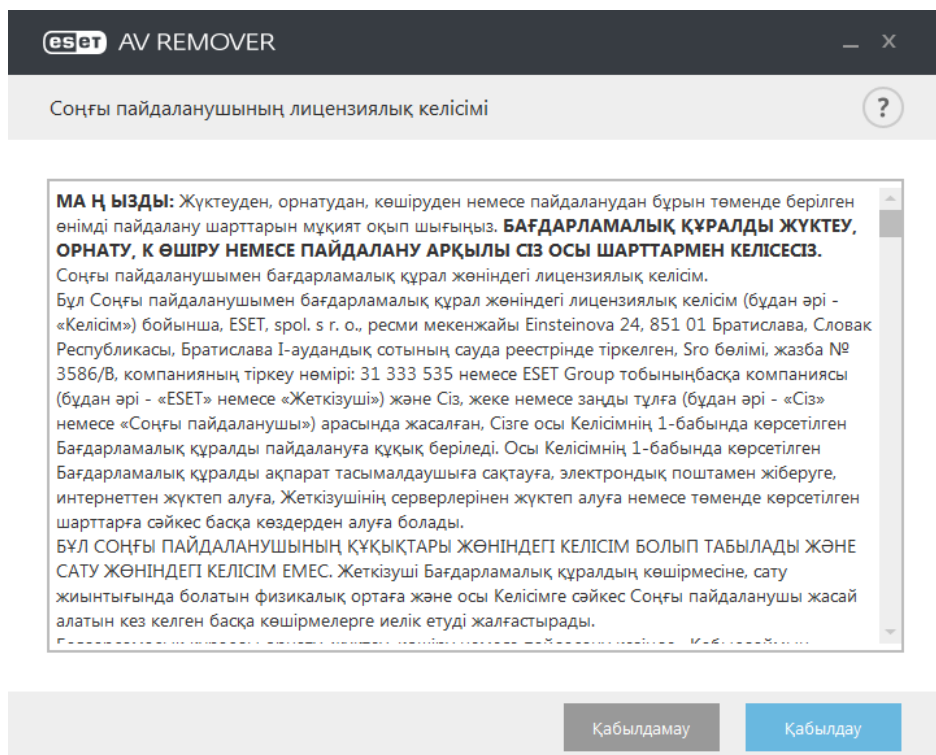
ESET AV REMOVER

Соңғы пайдаланушының лицензиялық келісімі

?

МА Ң ЫЗДЫ: Жүктеуден, орнатудан, көшіруден немесе пайдаланудан бұрын төменде берілген өнімді пайдалану шарттарын мұқият оқып шығыңыз. БАҒДАРЛАМАЛЫҚ ҚҰРАЛДЫ ЖҮКТЕУ, ОРНАТУ, К ӨШІРУ НЕМЕСЕ ПАЙДАЛАНУ АРҚЫЛЫ СІЗ ОСЫ ШАРТТАРМЕН КЕЛІСЕСІЗ.
Соңғы пайдаланушымен бағдарламалық құрал жөніндегі лицензиялық келісім.
Бұл Соңғы пайдаланушымен бағдарламалық құрал жөніндегі лицензиялық келісім (бұдан әрі - «Келісім») бойынша, ESET, spol. s r. o., ресми мекенжайы Einsteinova 24, 851 01 Братислава, Словак Республикасы, Братислава I-аудандық сотының сауда реестрінде тіркелген, Sro бөлімі, жазба № 3586/B, компанияның тіркеу нөмірі: 31 333 535 немесе ESET Group тобыныңбасқа компаниясы (бұдан әрі - «ESET» немесе «Жеткізуші») және Сіз, жеке немесе заңды тұлға (бұдан әрі - «Сіз» немесе «Соңғы пайдаланушы») арасында жасалған, Сізге осы Келісімнің 1-бабында көрсетілген Бағдарламалық құралды пайдалануға құқық беріледі. Осы Келісімнің 1-бабында көрсетілген Бағдарламалық құралды ақпарат тасымалдаушыға сақтауға, электрондық поштамен жіберуге, интернеттен жүктеп алуға, Жеткізушінің серверлерінен жүктеп алуға немесе төменде көрсетілген шарттарға сәйкес басқа көздерден алуға болады.
БҰЛ СОҢҒЫ ПАЙДАЛАНУШЫНЫҢ ҚҰҚЫҚТАРЫ ЖӨНІНДЕГІ КЕЛІСІМ БОЛЫП ТАБЫЛАДЫ ЖӘНЕ САТУ ЖӨНІНДЕГІ КЕЛІСІМ ЕМЕС. Жеткізуші Бағдарламалық құралдың көшірмесіне, сату жиынтығында болатын физикалық ортаға және осы Келісімге сәйкес Соңғы пайдаланушы жасай алатын кез келген басқа көшірмелерге иелік етуді жалғастырады.
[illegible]

Қабылдамау
Қабылдау